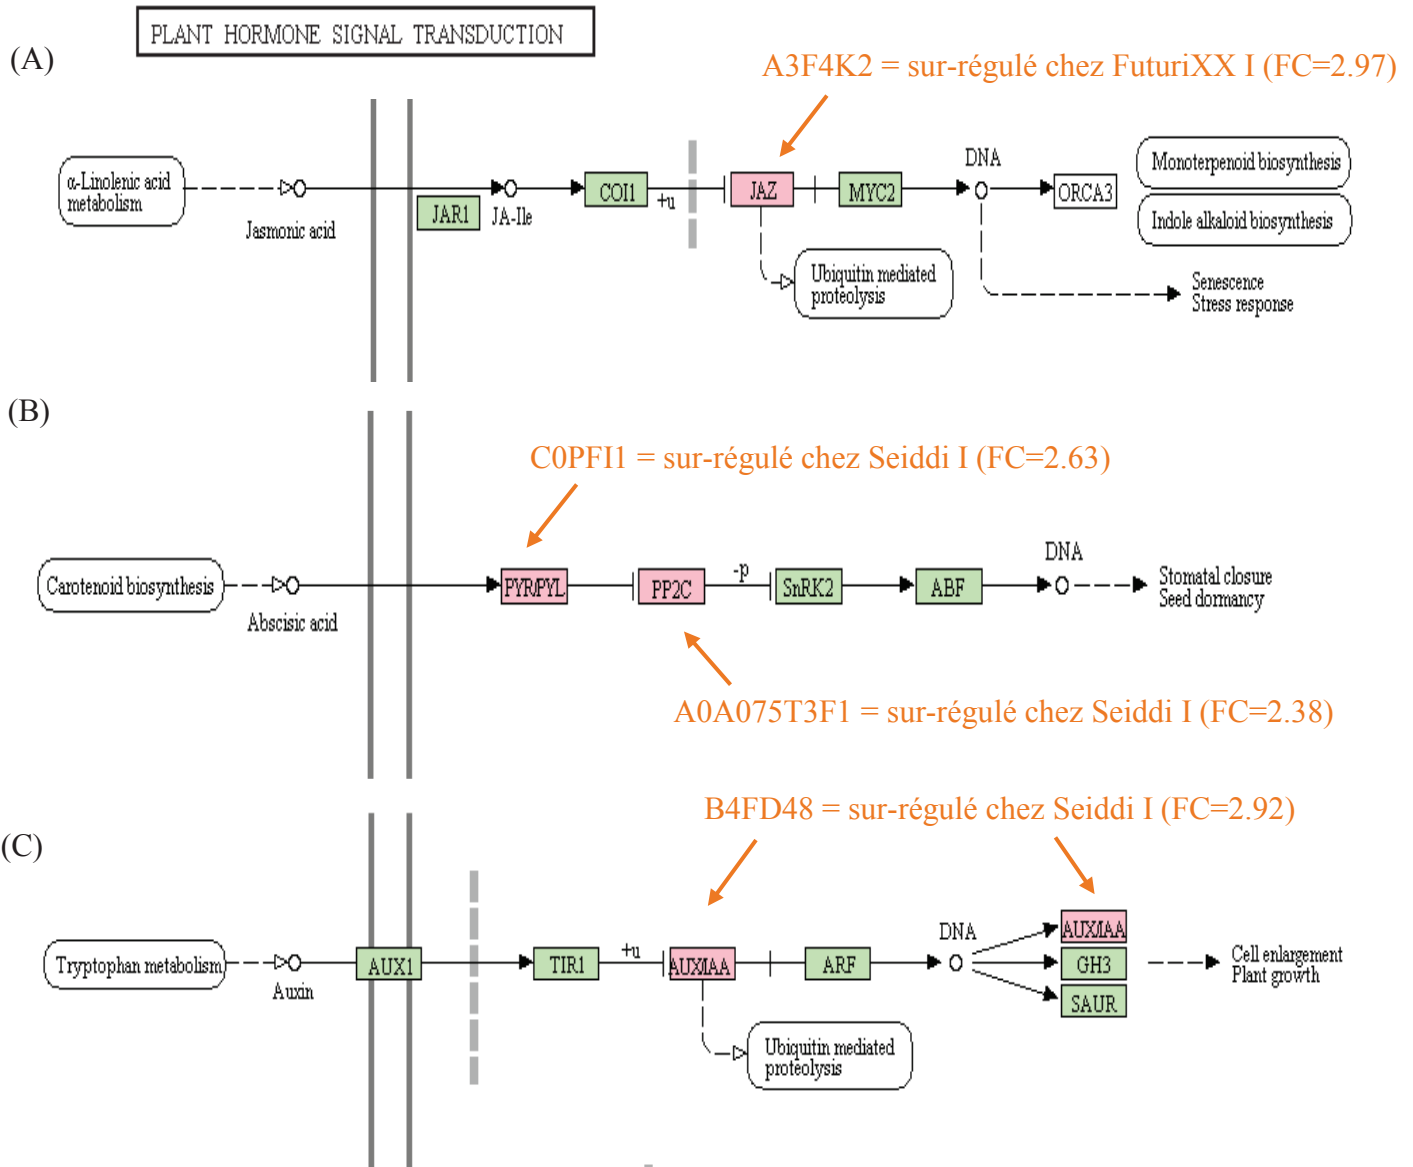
PLANT HORMONE SIGNAL TRANSDUCTION

(A)

A3F4K2 = sur-régulé chez FuturiXX I (FC=2.97)

α-Linolenic acid metabolism

Jasmonic acid

JAR1

JA-Ile

COI1

+u

JAZ

MYC2

DNA

ORCA3

Monoterpenoid biosynthesis

Indole alkaloid biosynthesis

Ubiquitin mediated proteolysis

Senescence
Stress response

(B)

C0PFI1 = sur-régulé chez Seiddi I (FC=2.63)

Carotenoid biosynthesis

Abscisic acid

PYR/PYL

PP2C

-p

SnRK2

ABF

DNA

Stomatal closure
Seed dormancy

A0A075T3F1 = sur-régulé chez Seiddi I (FC=2.38)

B4FD48 = sur-régulé chez Seiddi I (FC=2.92)

(C)

Tryptophan metabolism

Auxin

AUX1

TIR1

+u

AUX/IAA

ARF

DNA

AUX/IAA

GH3

SAUR

Cell enlargement
Plant growth

Ubiquitin mediated proteolysis